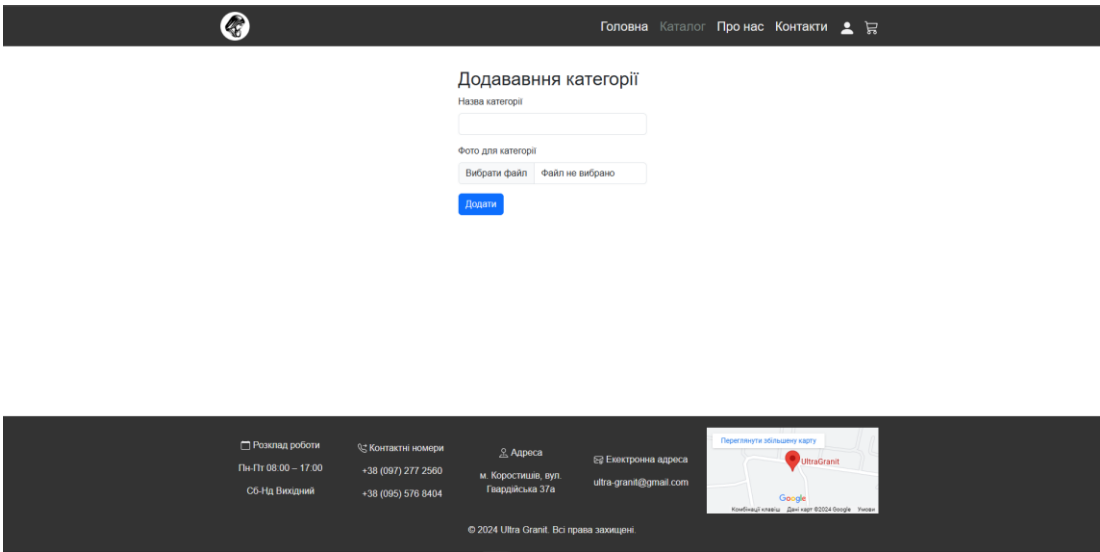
Головна Каталог Про нас Контакти

Додававння категорії

Назва категорії

Фото для категорії

Вибрати файл Файл не вибрано

Додати

Розклад роботи

Пн-Пт 08:00 – 17:00

Сб-Нд Вихідний

Контактні номери

+38 (097) 277 2560

+38 (095) 576 8404

Адреса

м. Коростишів, вул. Гвардійська 37а

Екектронна адреса

ultra-granit@gmail.com

Переглянути збільшену карту

UltraGranit

Google

Комбінації клавіш Дані карт ©2024 Google Умови

© 2024 Ultra Granit. Всі права захищені.